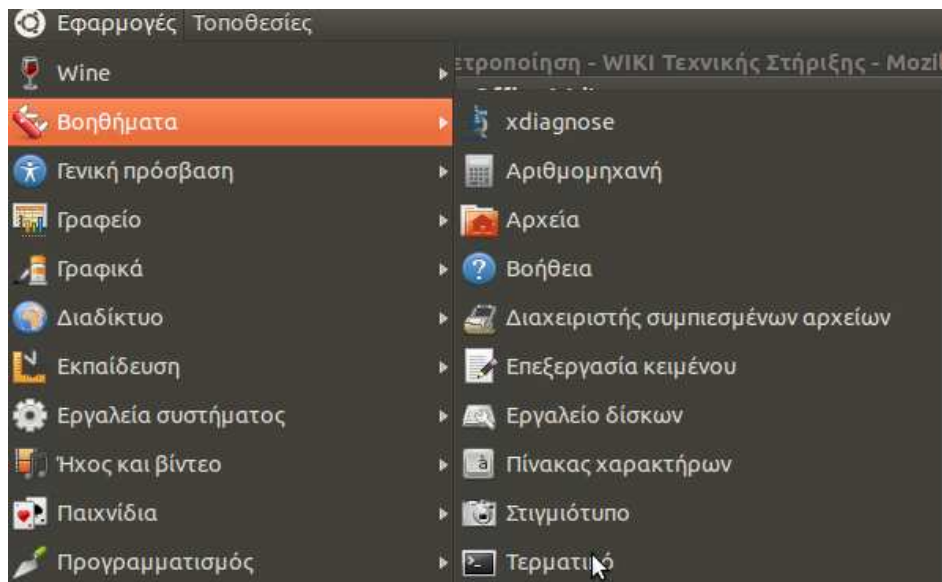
Εφαρμογές Τοποθεσίες

Wine

Βοηθήματα

Γενική πρόσβαση

Γραφείο

Γραφικά

Διαδίκτυο

Εκπαίδευση

Εργαλεία συστήματος

Ήχος και βίντεο

Παιχνίδια

Προγραμματισμός

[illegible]τροποίηση - WIKI Τεχνικής Στήριξης - Mozil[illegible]

xdiagnose

Αριθμομηχανή

Αρχεία

Βοήθεια

Διαχειριστής συμπιεσμένων αρχείων

Επεξεργασία κειμένου

Εργαλείο δίσκων

Πίνακας χαρακτήρων

Στιγμιότυπο

Τερματικό